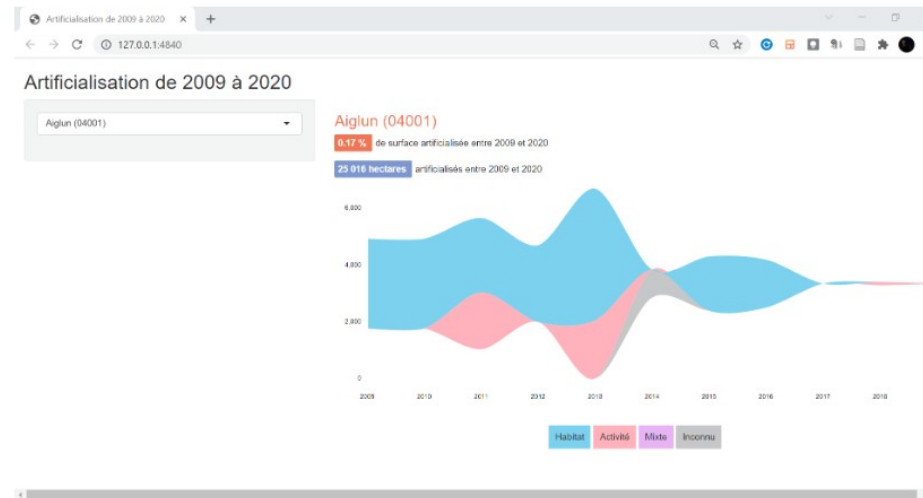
Artificialisation de 2009 à 2020 × +

← → C ⓘ 127.0.0.1:4840

Artificialisation de 2009 à 2020

Aiglun (04001)

Aiglun (04001)

0.17 % de surface artificialisée entre 2009 et 2020

25 016 hectares artificialisés entre 2009 et 2020

6,000

4,000

2,000

0

2009 2010 2011 2012 2013 2014 2015 2016 2017 2018

Habitat Activité Mixte Inconnu